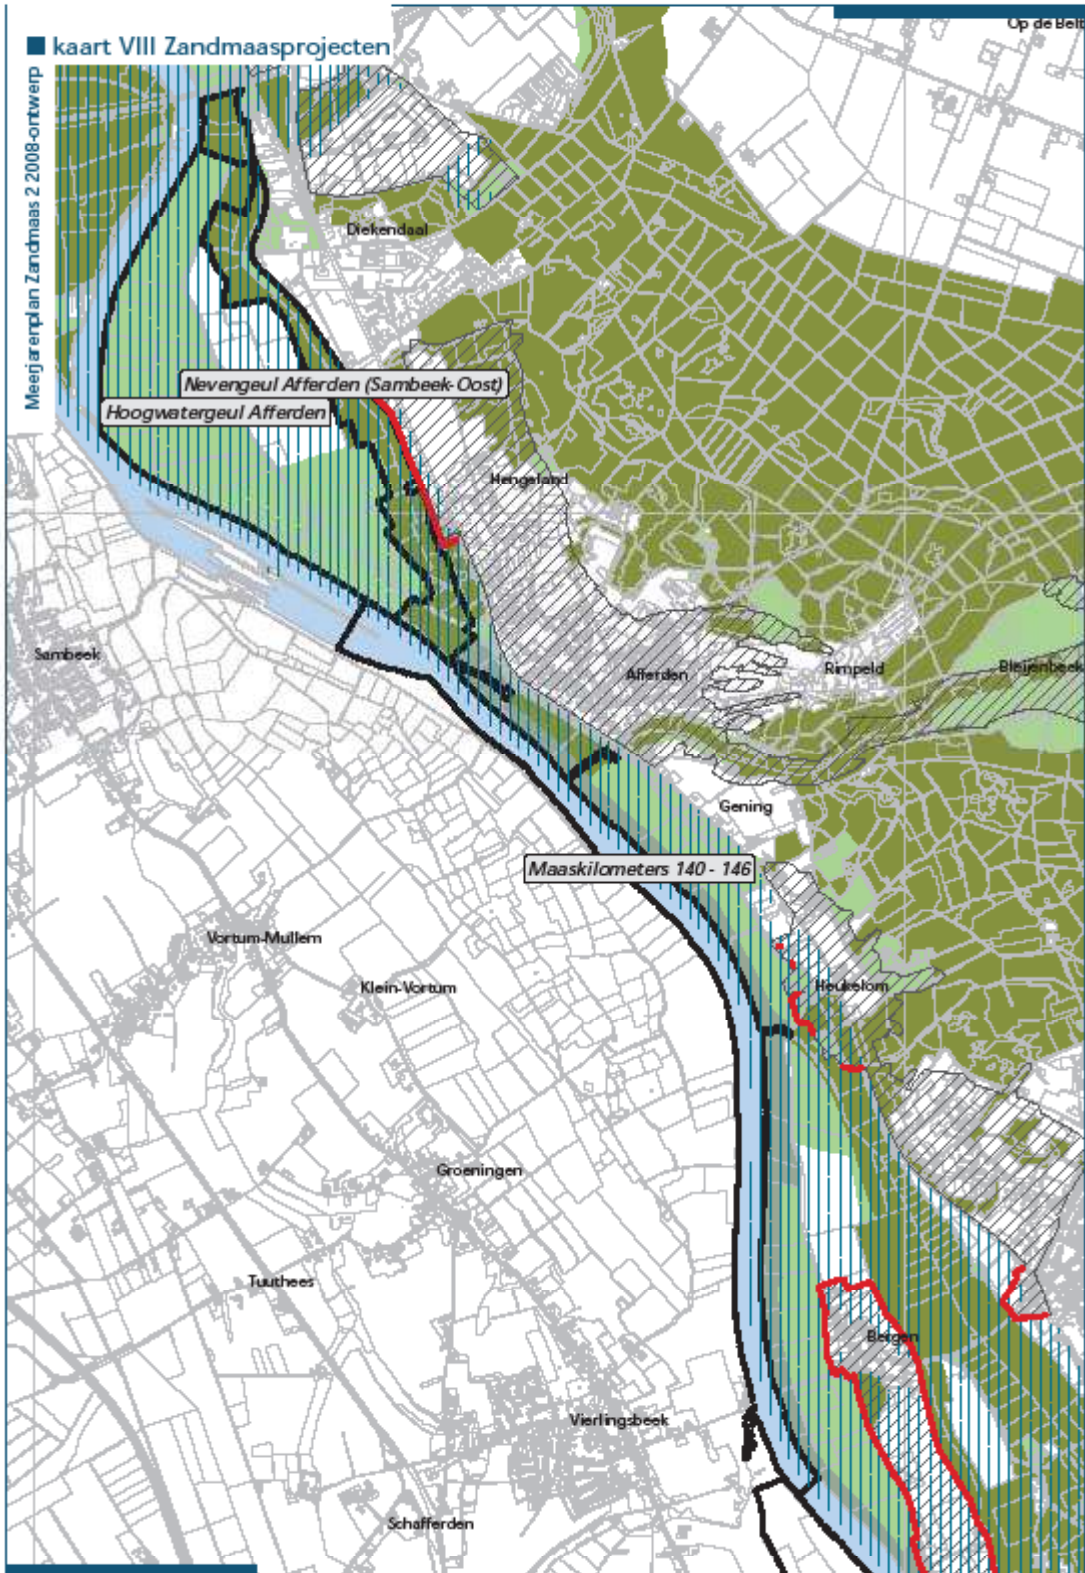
kaart VIII Zandmaasprojecten

Meerjarenplan Zandmaas 2 2008-ontwerp

Op de Belt

Diekendaal

Nevengeul Afferden (Sambeek-Oost)

Hoogwatergeul Afferden

Hengeland

Sambeek

Afferden

Rimpeld

Bleijenbeek

Gening

Maaskilometers 140 - 146

Vortum-Mullem

Klein-Vortum

Heukelom

Groeningen

Tuuthees

Beugen

Vierlingsbeek

Schafferden